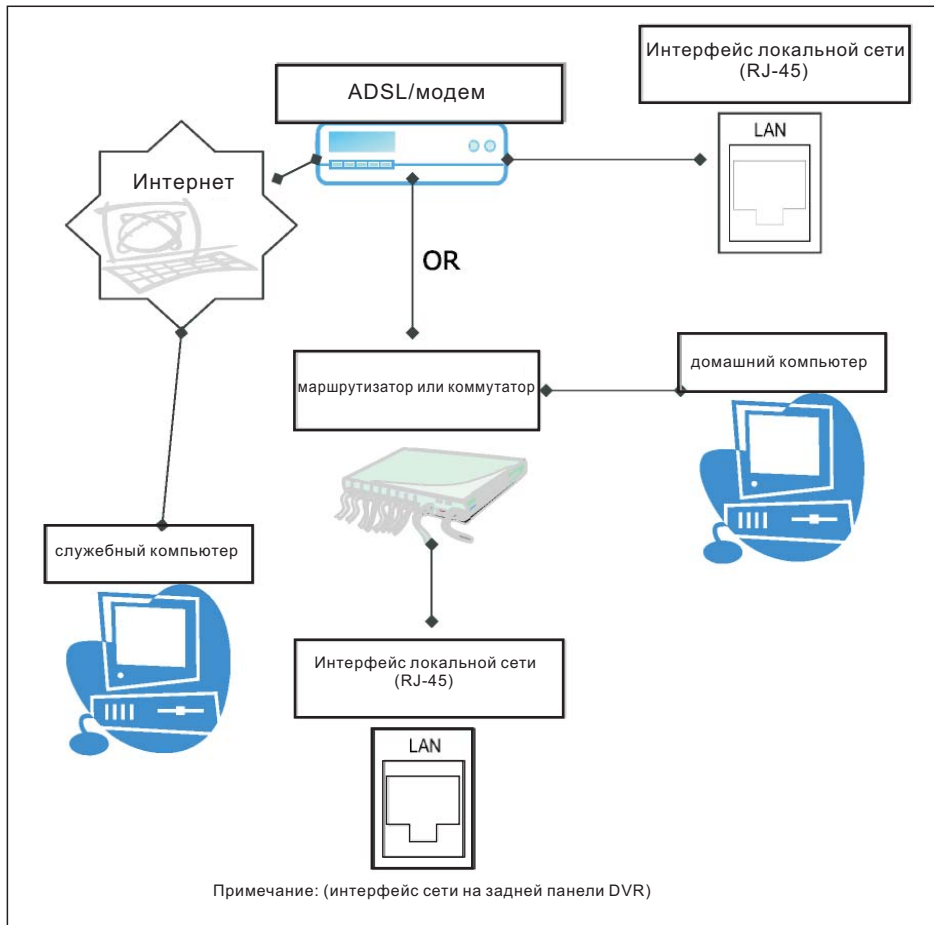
ADSL/модем

Интерфейс локальной сети (RJ-45)

LAN

Интернет

OR

маршрутизатор или коммутатор

домашний компьютер

служебный компьютер

Интерфейс локальной сети (RJ-45)

LAN

Примечание: (интерфейс сети на задней панели DVR)